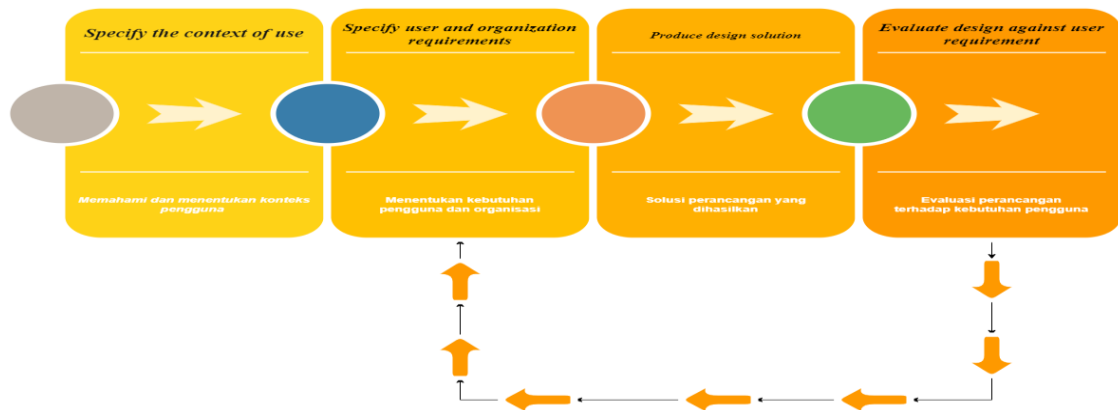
Specify the context of use

Memahami dan menentukan konteks pengguna

Specify user and organization requirements

Menentukan kebutuhan pengguna dan organisasi

Produce design solution

Solusi perancangan yang dihasilkan

Evaluate design against user requirement

Evaluasi perancangan terhadap kebutuhan pengguna